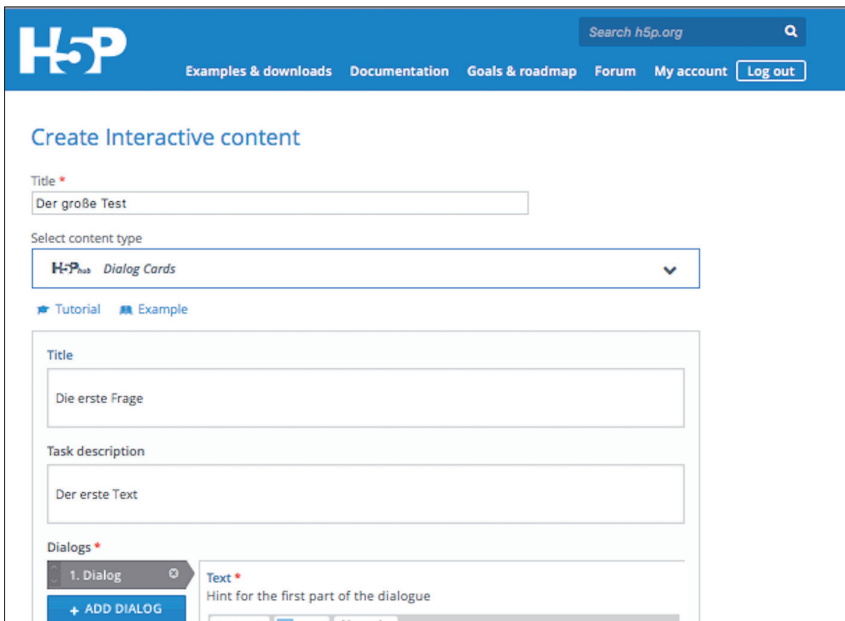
H5P

Search h5p.org

Examples & downloads Documentation Goals & roadmap Forum My account Log out

Create Interactive content

Title *

Der große Test

Select content type

H5P hub Dialog Cards

Tutorial Example

Title

Die erste Frage

Task description

Der erste Text

Dialogs *

1. Dialog

+ ADD DIALOG

Text *

Hint for the first part of the dialogue